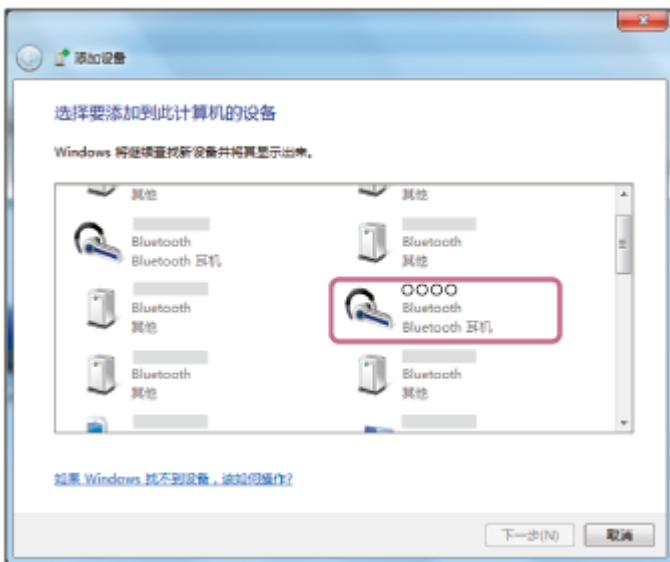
添加设备

选择要添加到此计算机的设备

Windows 将继续查找新设备并将其显示出来。

其他

其他

Bluetooth
Bluetooth 耳机

Bluetooth
其他

Bluetooth
其他

OOOO
Bluetooth
Bluetooth 耳机

Bluetooth
其他

Bluetooth
其他

如果 Windows 找不到设备，该如何操作?

下一步(N)

取消